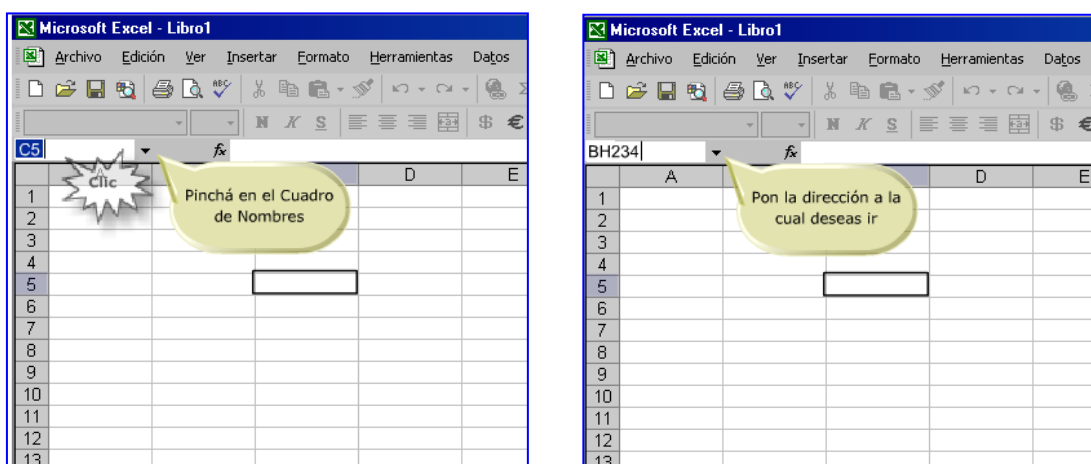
Microsoft Excel - Libro1

Archivo Edición Ver Insertar Formato Herramientas Datos

N K S $ €

C5

fx

Clic

Pinchá en el Cuadro de Nombres

D E

1
2
3
4
5
6
7
8
9
10
11
12
13

Microsoft Excel - Libro1

Archivo Edición Ver Insertar Formato Herramientas Datos

N K S $ €

BH234

fx

A D E

Pon la dirección a la cual deseas ir

1
2
3
4
5
6
7
8
9
10
11
12
13